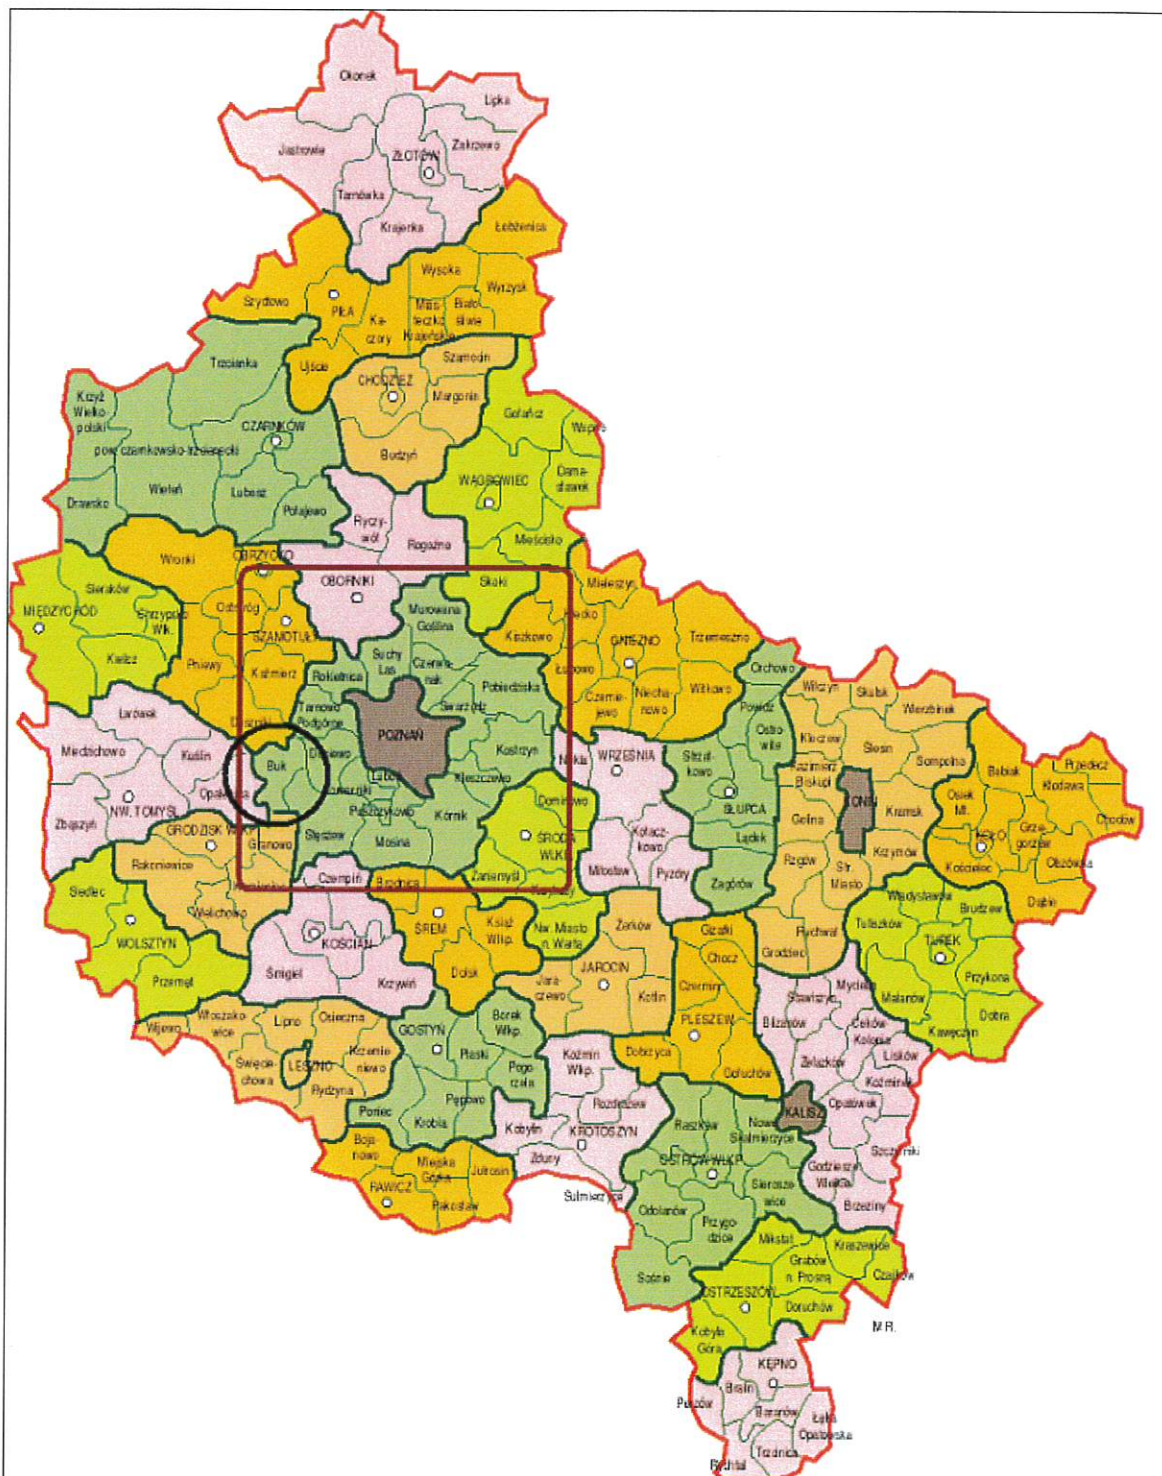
Okonek
Lipka
Jastrowie
ZŁOTÓW
Zakrzewo
Tarnówka
Krajenka
Łobżenica
Wysoka
Szydłowo
PIŁA
Wyrzysk
Miasteczko Krajeńskie
Białośliwie
Kaczory
Trzcianka
Ujście
Szamocin
CHODZIEŻ
Margonin
Krzyż Wielkopolski
CZARNKÓW
pow. czarnkowsko-trzcianecki
Gołańcz
Wapno
Budzyń
Drawsko
Wieleń
Lubasz
Połajewo
WĄGROWIEC
Damasławek
Ryczywół
Rogoźno
Mieścisko
Wronki
OBRZYCKO
Sieraków
OBORNIKI
Skoki
Mieleszyn
MIĘDZYCHÓD
Chrzypsko Wlk.
Ostroróg
SZAMOTUŁY
Murowana Goślina
Kiszkowo
Kłecko
GNIEZNO
Trzemeszno
Kwilcz
Pniewy
Kaźmierz
Suchy Las
Czerwonak
Łubowo
Orchowo
Rokietnica
Pobiedziska
Czerniejewo
Niechanowo
Witkowo
Wilczyn
Skulsk
Lwówek
Tarnowo Podgórne
POZNAŃ
Swarzędz
Powidz
Ostrowite
Kleczew
Wierzbinek
Miedzichowo
Kuślin
Duszniki
Dopiewo
Kostrzyn
Nekla
WRZEŚNIA
Strzałkowo
Kazimierz Biskupi
Ślesin
Sompolno
Babiak
Przedecz
Buk
Luboń
Kleszczewo
KONIN
Kłodawa
NW. TOMYŚL
Opalenica
Komorniki
Dominowo
SŁUPCA
Kramsk
Osiek Mł.
Zbąszyń
GRODZISK WLKP.
Puszczykowo
Kórnik
ŚRODA WLKP.
Kołaczkowo
Lądek
Golina
KOŁO
Grzegorzew
Chodów
Rakoniewice
Granowo
Stęszew
Mosina
Rzgów
Krzymów
Kościelec
Olszówka
Siedlec
Czempiń
Brodnica
Zaniemyśl
Miłosław
Pyzdry
Zagórów
Stare Miasto
Dąbie
Wielichowo
ŚREM
Książ Wlkp.
Nw. Miasto n. Wartą
Żerków
Władysławów
Brudzew
WOLSZTYN
KOŚCIAN
Gizałki
Rychwał
Tuliszków
TUREK
Śmigiel
Dolsk
Grodziec
Przemęt
Krzywiń
Jaraczewo
JAROCIN
Chocz
Mycielin
Malanów
Przykona
Kotlin
Czermin
Stawiszyn
Dobra
Wijewo
Włoszakowice
Lipno
Osieczna
GOSTYŃ
Borek Wlkp.
PLESZEW
Blizanów
Ceków Kolonia
Kawęczyn
Święciechowa
LESZNO
Krzemieniewo
Piaski
Pogorzela
Koźmin Wlkp.
Dobrzyca
Żelazków
Lisków
Rydzyna
Gołuchów
Koźminek
Poniec
Krobia
Pępowo
Rozdrażew
KALISZ
Opatówek
Raszków
Nowe Skalmierzyce
Bojanowo
Kobylin
KROTOSZYN
Szczytniki
Miejska Górka
Jutrosin
Zduny
OSTRÓW WLKP.
Godziesze Wielkie
RAWICZ
Pakosław
Sulmierzyce
Sieroszewice
Odolanów
Brzeziny
Przygodzice
Mikstat
Grabów n. Prosną
Kraszewice
Czajków
Sośnie
OSTRZESZÓW
Doruchów
M.R.
Kobyla Góra
KĘPNO
Bralin
Perzów
Baranów
Łęka Opatowska
Trzcinica
Rychtal